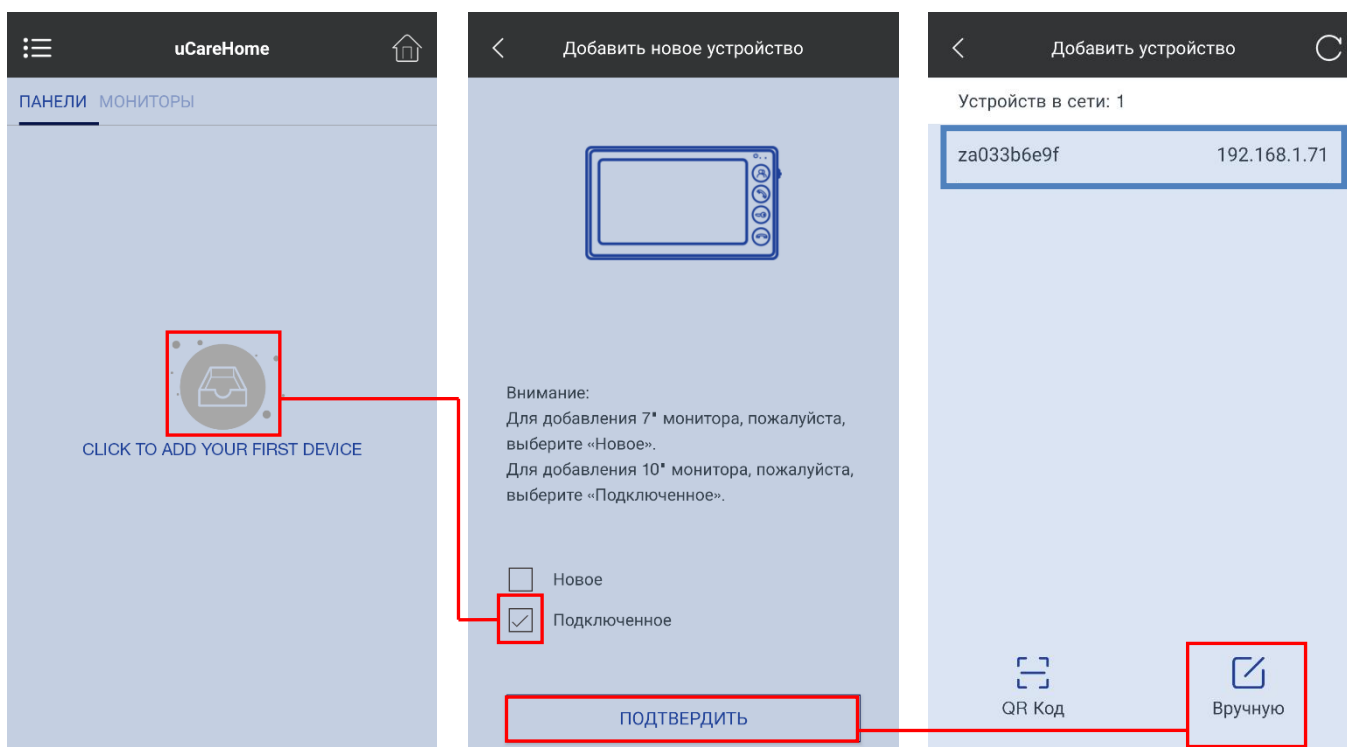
uCareHome

ПАНЕЛИ МОНИТОРЫ

CLICK TO ADD YOUR FIRST DEVICE

Добавить новое устройство

Внимание:
Для добавления 7" монитора, пожалуйста, выберите «Новое».
Для добавления 10" монитора, пожалуйста, выберите «Подключенное».

Новое

Подключенное

ПОДТВЕРДИТЬ

Добавить устройство

Устройств в сети: 1

| za033b6e9f | 192.168.1.71 |
|---|---|

QR Код

Вручную